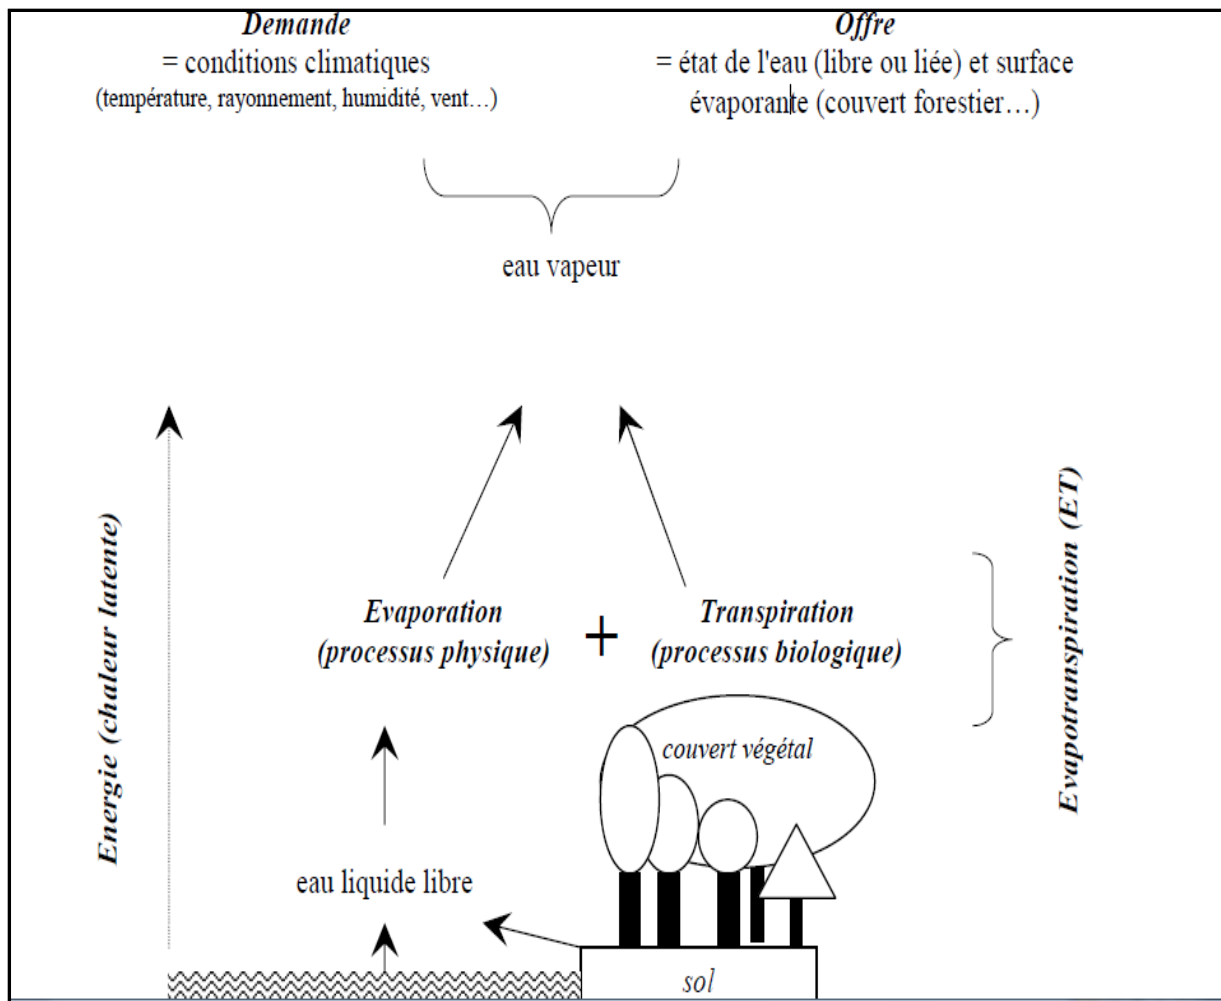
Demande
= conditions climatiques
(température, rayonnement, humidité, vent…)

Offre
= état de l'eau (libre ou liée) et surface évaporante (couvert forestier…)

eau vapeur

Energie (chaleur latente)

Evaporation
(processus physique)

+

Transpiration
(processus biologique)

Evapotranspiration (ET)

couvert végétal

eau liquide libre

sol